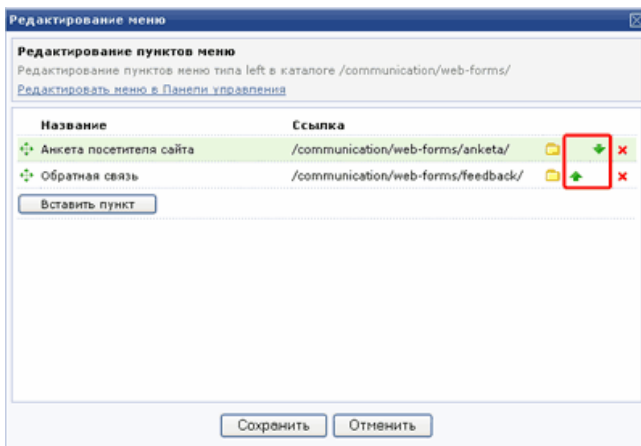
Редактирование меню

Редактирование пунктов меню

Редактирование пунктов меню типа left в каталоге /communication/web-forms/

Редактировать меню в Панели управления

| Название | Ссылка |
|---|---|
| Анкета посетителя сайта | /communication/web-forms/anketa/ |
| Обратная связь | /communication/web-forms/feedback/ |

Вставить пункт

Сохранить Отменить